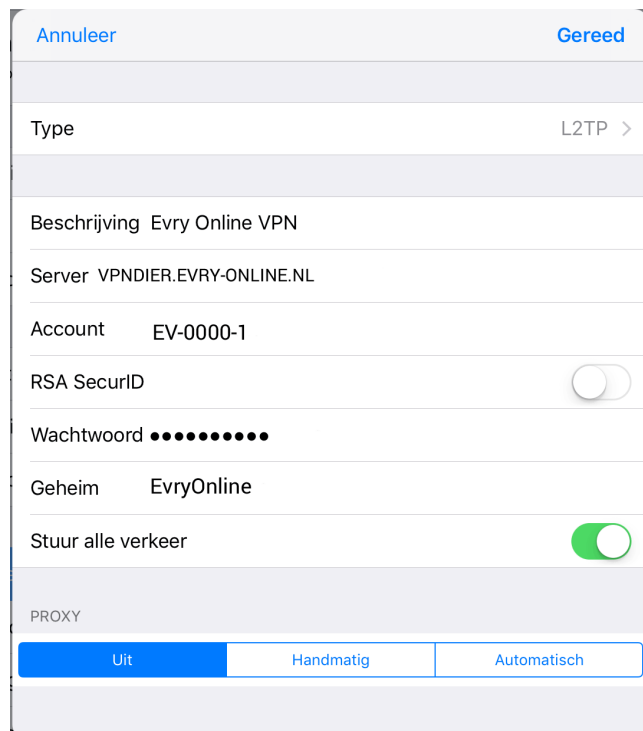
Annuleer Gereed

Type L2TP >

Beschrijving Evry Online VPN

Server VPNDIER.EVRY-ONLINE.NL

Account EV-0000-1

RSA SecurID

Wachtwoord ●●●●●●●●●●

Geheim EvryOnline

Stuur alle verkeer

PROXY

Uit | Handmatig | Automatisch